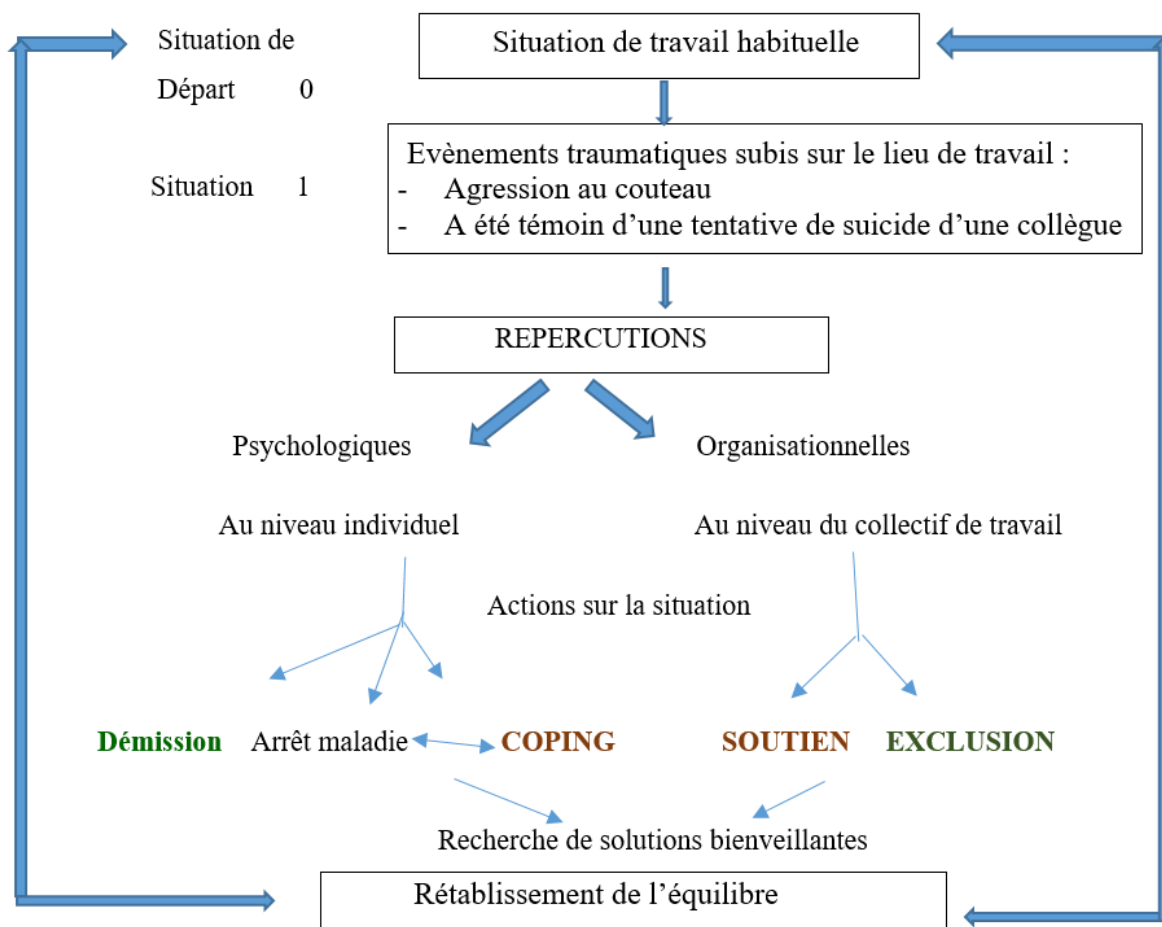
Situation de Départ 0

Situation de travail habituelle

Situation 1

Evènements traumatiques subis sur le lieu de travail :
- Agression au couteau
- A été témoin d'une tentative de suicide d'une collègue

REPERCUTIONS

Psychologiques

Organisationnelles

Au niveau individuel

Au niveau du collectif de travail

Actions sur la situation

Démission Arrêt maladie COPING

SOUTIEN EXCLUSION

Recherche de solutions bienveillantes

Rétablissement de l'équilibre